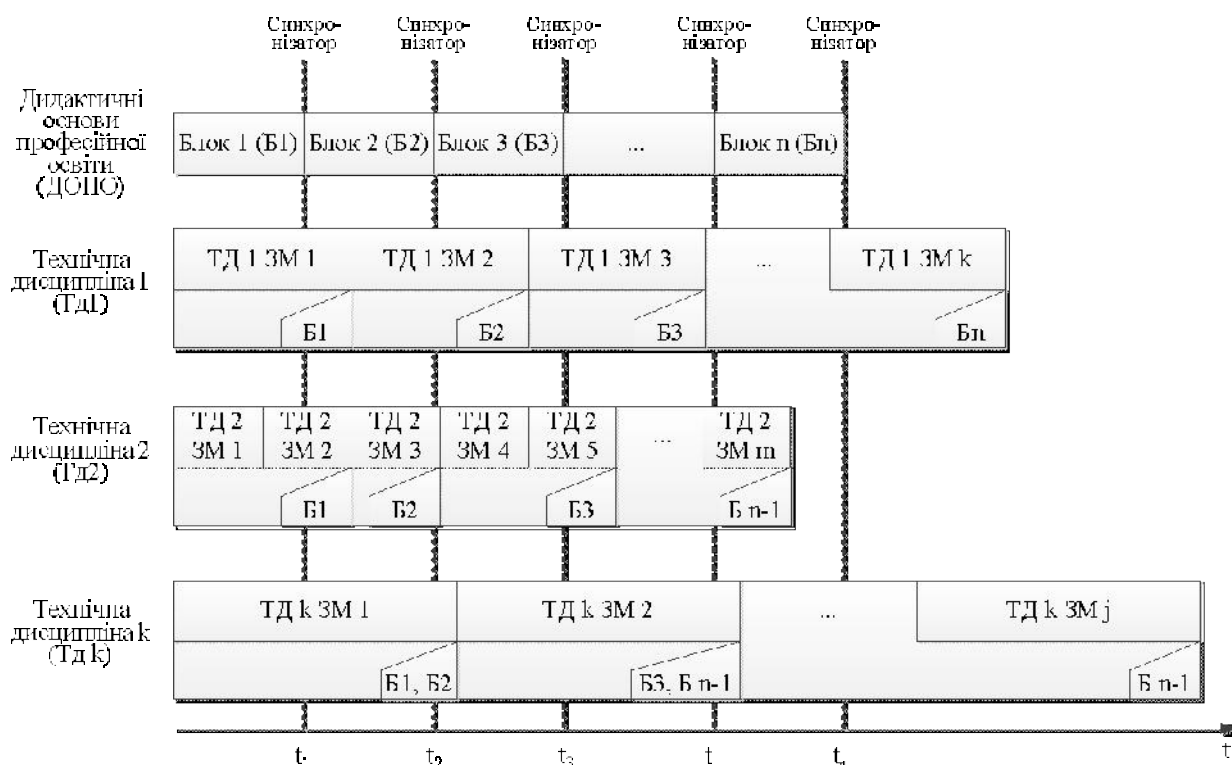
Синхро-нізатор Синхро-нізатор Синхро-нізатор Синхро-нізатор Синхро-нізатор

Дидактичні основи професійної освіти (ДОПО)

| Блок 1 (Б1) | Блок 2 (Б2) | Блок 3 (Б3) | ... | Блок n (Бn) |
|---|---|---|---|---|

Технічна дисципліна 1 (Тд1)

| ТД 1 ЗМ 1 | ТД 1 ЗМ 2 | ТД 1 ЗМ 3 | ... | ТД 1 ЗМ k |
|---|---|---|---|---|
| Б1 | Б2 | Б3 | | Бn |

Технічна дисципліна 2 (Тд2)

| ТД 2 ЗМ 1 | ТД 2 ЗМ 2 | ТД 2 ЗМ 3 | ТД 2 ЗМ 4 | ТД 2 ЗМ 5 | ... | ТД 2 ЗМ m |
|---|---|---|---|---|---|---|
| | Б1 | Б2 | | Б3 | | Б n-1 |

Технічна дисципліна k (Тд k)

| ТД k ЗМ 1 | ТД k ЗМ 2 | ... | ТД k ЗМ j |
|---|---|---|---|
| Б1, Б2 | Б3, Б n-1 | | Б n-1 |

$t_1$ $t_2$ $t_3$ t $t_n$ t